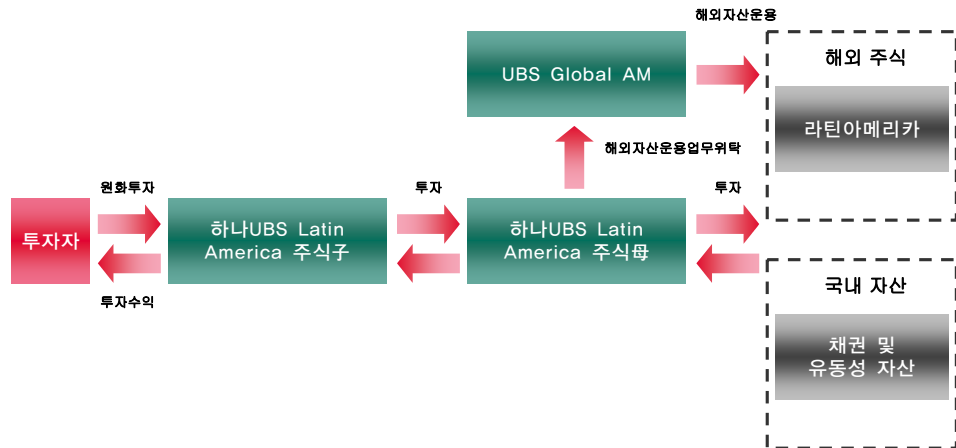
해외자산운용

UBS Global AM

해외 주식

라틴아메리카

해외자산운용업무위탁

원화투자

투자

투자

투자자

하나UBS Latin America 주식子

하나UBS Latin America 주식母

투자수익

국내 자산

채권 및 유동성 자산